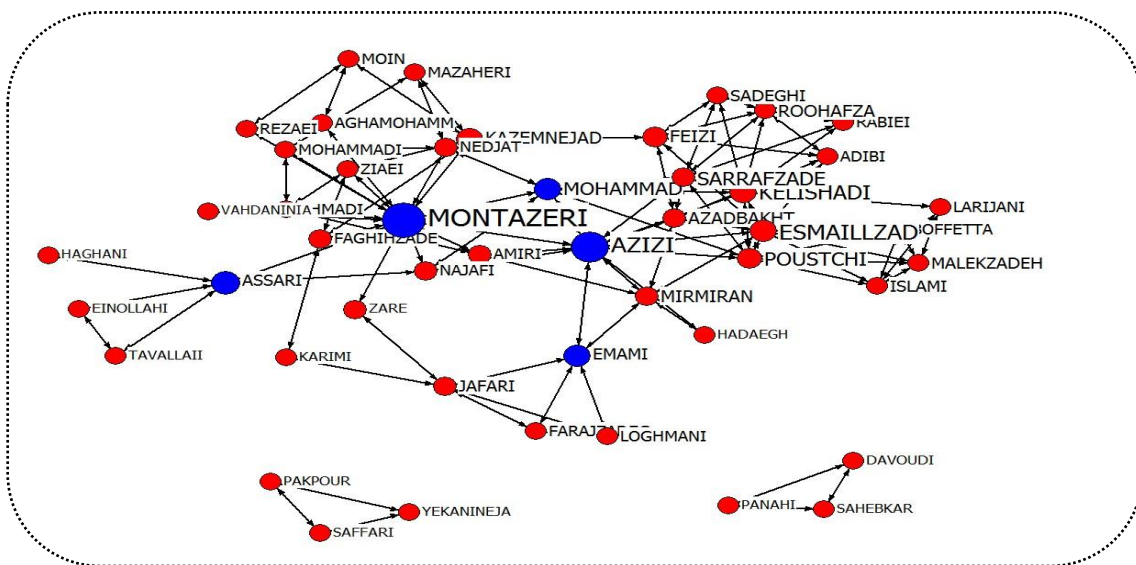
MOIN
MAZAHERI
REZAEI
AGHAMOHAMM
KAZEMNEJAD
MOHAMMADI
NEDJAT
ZIAEI
VAHDANINIA
HMADI
MONTAZERI
FAGHIHZADE
MOHAMMAD
SADEGHI
ROOHAFZA
RABIEI
FEIZI
ADIBI
SARRAFZADE
KELISHADI
AZADBAKHT
ESMAILLZAD
LARIJANI
IOFFETTA
AZIZI
POUSTCHI
MALEKZADEH
ISLAMI
HAGHANI
ASSARI
AMIRI
NAJAFI
MIRMIRAN
EINOLLAHI
ZARE
HADAEGH
TAVALLAII
KARIMI
EMAMI
JAFARI
FARAJ
LOGHMANI
PAKPOUR
YEKANINEJA
SAFFARI
DAVOUDI
PANAHI
SAHEBKAR